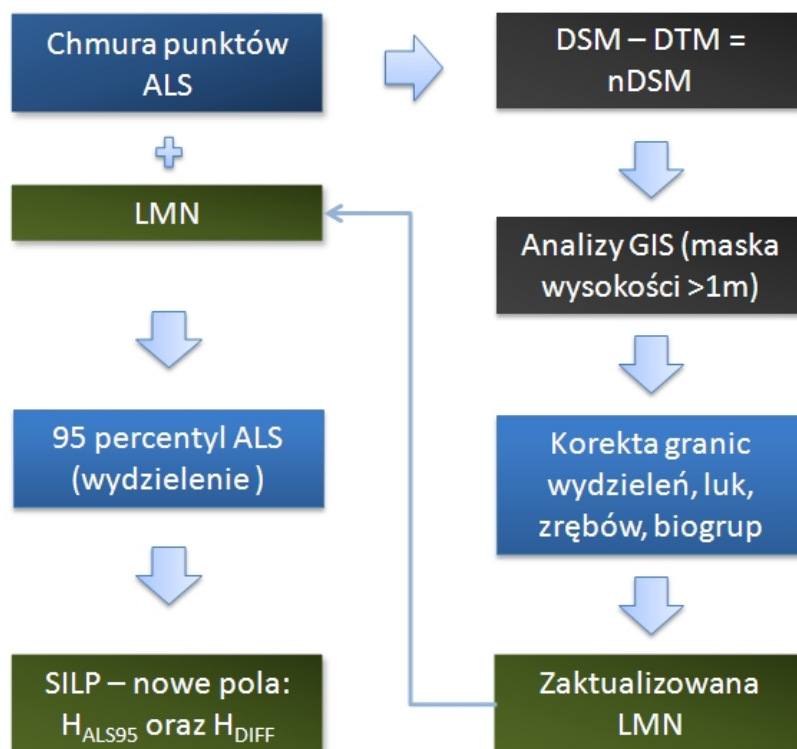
Chmura punktów ALS

DSM – DTM = nDSM

LMN

Analizy GIS (maska wysokości >1m)

95 percentyl ALS (wydzielenie )

Korekta granic wydzieleń, luk, zrębów, biogrup

SILP – nowe pola: $H_{ALS95}$ oraz $H_{DIFF}$

Zaktualizowana LMN